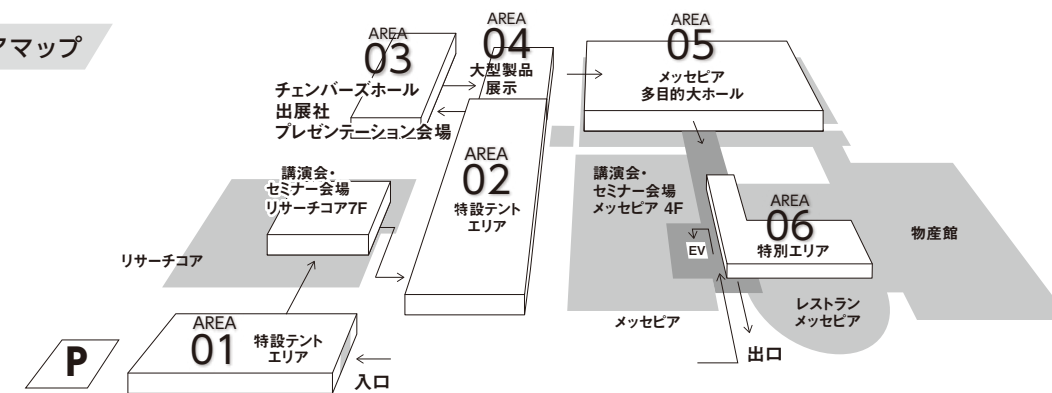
アマップ

AREA
03
チェンバーズホール
出展社
プレゼンテーション会場

AREA
04
大型製品
展示

AREA
05
メッセピア
多目的大ホール

講演会・
セミナー会場
リサーチコア7F

AREA
02
特設テント
エリア

講演会・
セミナー会場
メッセピア 4F

AREA
06
特別エリア

EV

物産館

リサーチコア

レストラン
メッセピア

メッセピア

AREA
01
特設テント
エリア

P

入口

出口